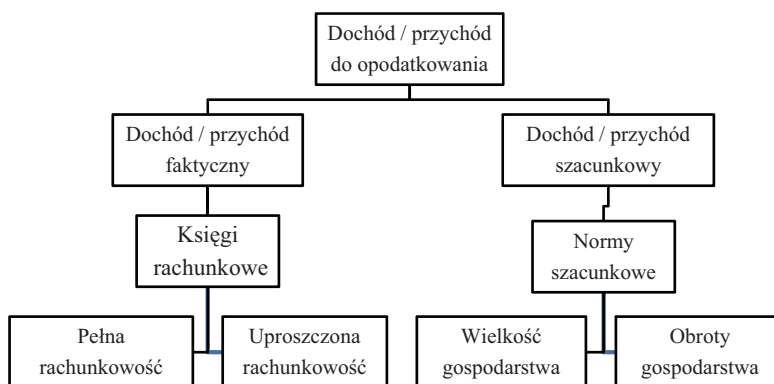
Dochód / przychód do opodatkowania

Dochód / przychód faktyczny

Dochód / przychód szacunkowy

Księgi rachunkowe

Normy szacunkowe

Pełna rachunkowość

Uproszczona rachunkowość

Wielkość gospodarstwa

Obroty gospodarstwa